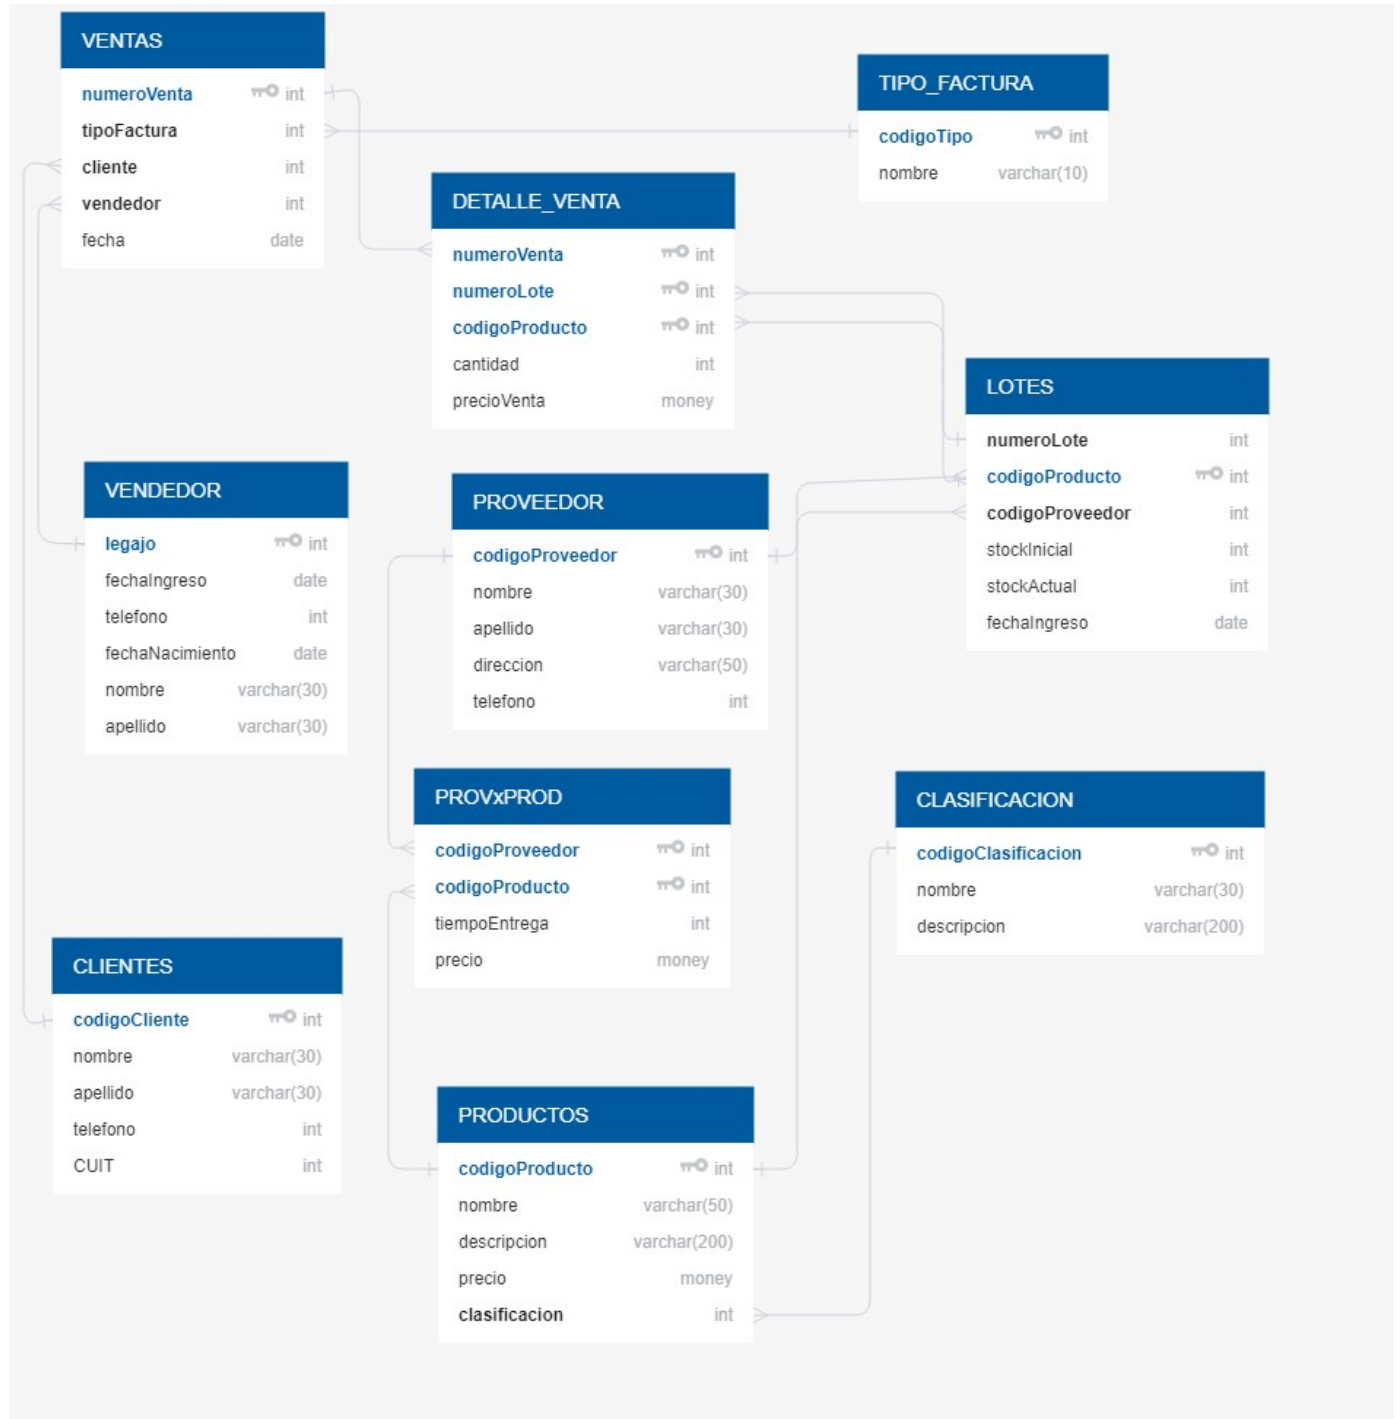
| VENTAS | |
|---|---|
| numeroVenta | int |
| tipoFactura | int |
| cliente | int |
| vendedor | int |
| fecha | date |

| TIPO_FACTURA | |
|---|---|
| codigoTipo | int |
| nombre | varchar(10) |

| DETALLE_VENTA | |
|---|---|
| numeroVenta | int |
| numeroLote | int |
| codigoProducto | int |
| cantidad | int |
| precioVenta | money |

| LOTES | |
|---|---|
| numeroLote | int |
| codigoProducto | int |
| codigoProveedor | int |
| stockInicial | int |
| stockActual | int |
| fechaIngreso | date |

| VENDEDOR | |
|---|---|
| legajo | int |
| fechaIngreso | date |
| telefono | int |
| fechaNacimiento | date |
| nombre | varchar(30) |
| apellido | varchar(30) |

| PROVEEDOR | |
|---|---|
| codigoProveedor | int |
| nombre | varchar(30) |
| apellido | varchar(30) |
| direccion | varchar(50) |
| telefono | int |

| PROVxPROD | |
|---|---|
| codigoProveedor | int |
| codigoProducto | int |
| tiempoEntrega | int |
| precio | money |

| CLASIFICACION | |
|---|---|
| codigoClasificacion | int |
| nombre | varchar(30) |
| descripcion | varchar(200) |

| CLIENTES | |
|---|---|
| codigoCliente | int |
| nombre | varchar(30) |
| apellido | varchar(30) |
| telefono | int |
| CUIT | int |

| PRODUCTOS | |
|---|---|
| codigoProducto | int |
| nombre | varchar(50) |
| descripcion | varchar(200) |
| precio | money |
| clasificacion | int |